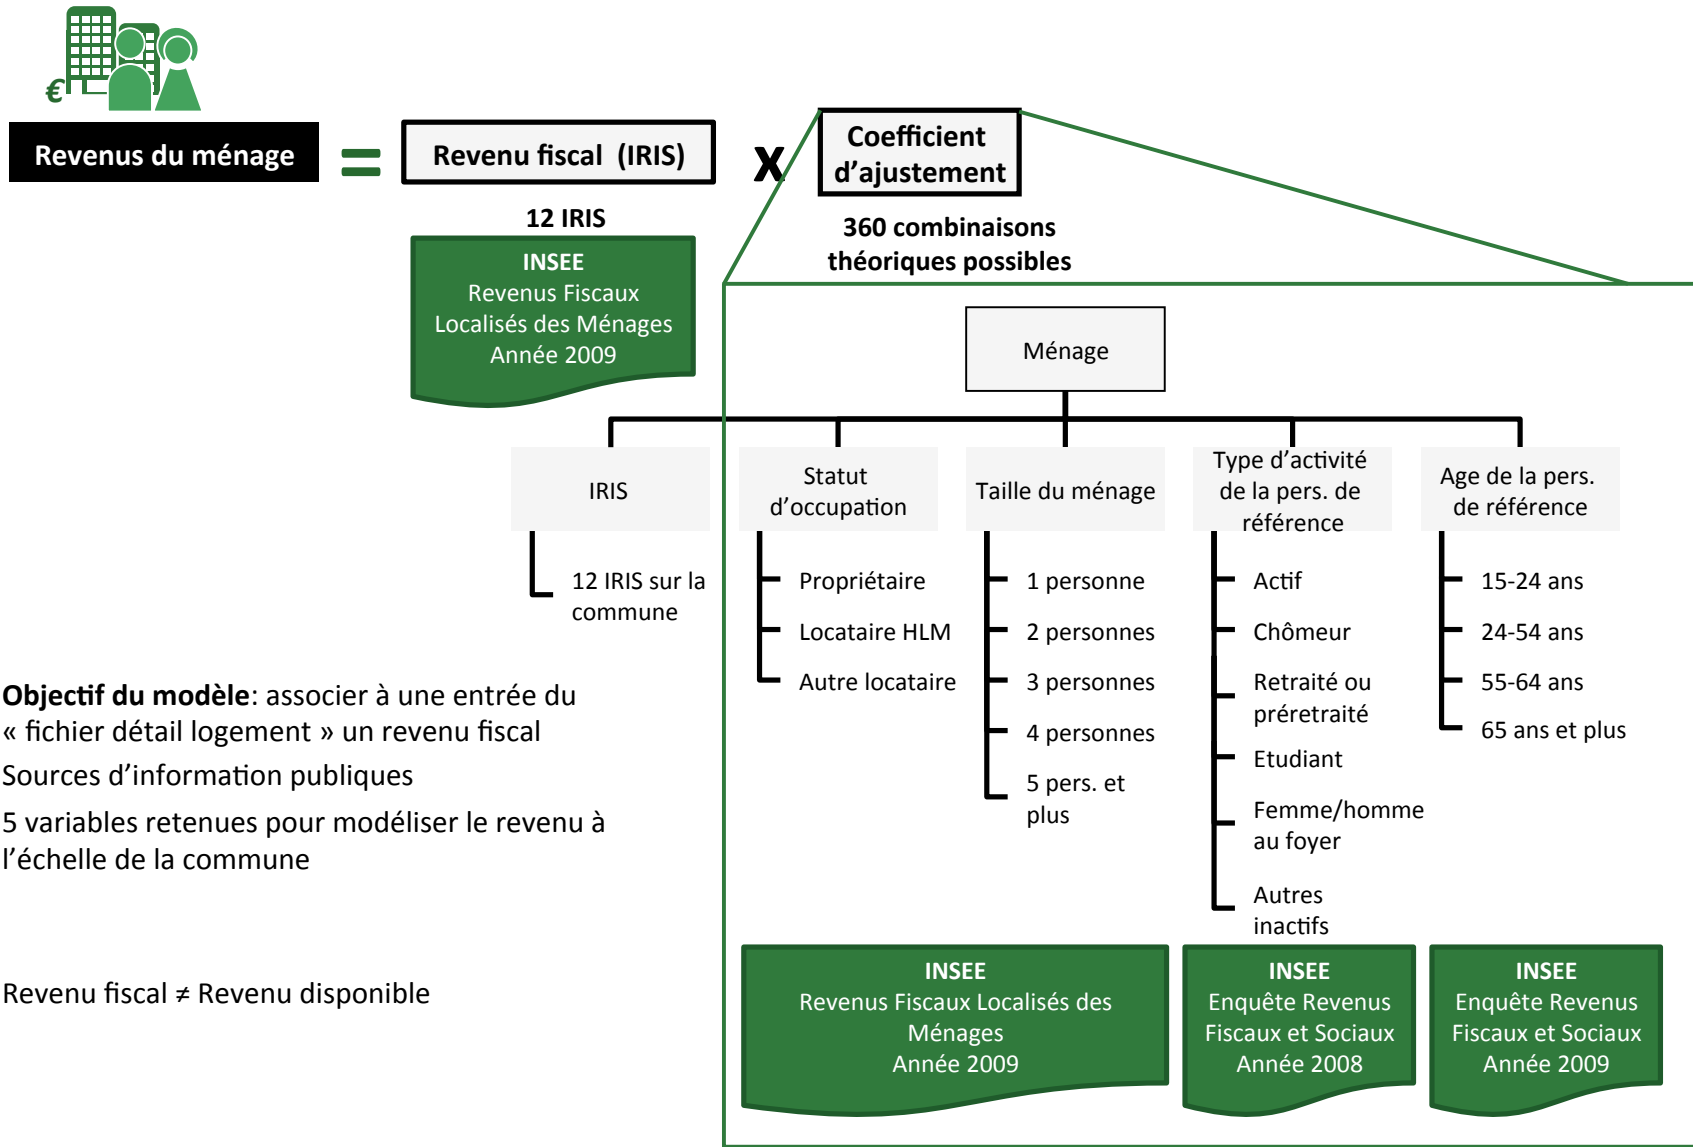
€

Revenus du ménage = Revenu fiscal (IRIS) x Coefficient d'ajustement

12 IRIS

INSEE
Revenus Fiscaux Localisés des Ménages
Année 2009

360 combinaisons théoriques possibles

Ménage

IRIS
12 IRIS sur la commune

Statut d'occupation
Propriétaire
Locataire HLM
Autre locataire

Taille du ménage
1 personne
2 personnes
3 personnes
4 personnes
5 pers. et plus

Type d'activité de la pers. de référence
Actif
Chômeur
Retraité ou préretraité
Etudiant
Femme/homme au foyer
Autres inactifs

Age de la pers. de référence
15-24 ans
24-54 ans
55-64 ans
65 ans et plus

**Objectif du modèle**: associer à une entrée du « fichier détail logement » un revenu fiscal

Sources d'information publiques

5 variables retenues pour modéliser le revenu à l'échelle de la commune

Revenu fiscal ≠ Revenu disponible

INSEE
Revenus Fiscaux Localisés des Ménages
Année 2009

INSEE
Enquête Revenus Fiscaux et Sociaux
Année 2008

INSEE
Enquête Revenus Fiscaux et Sociaux
Année 2009